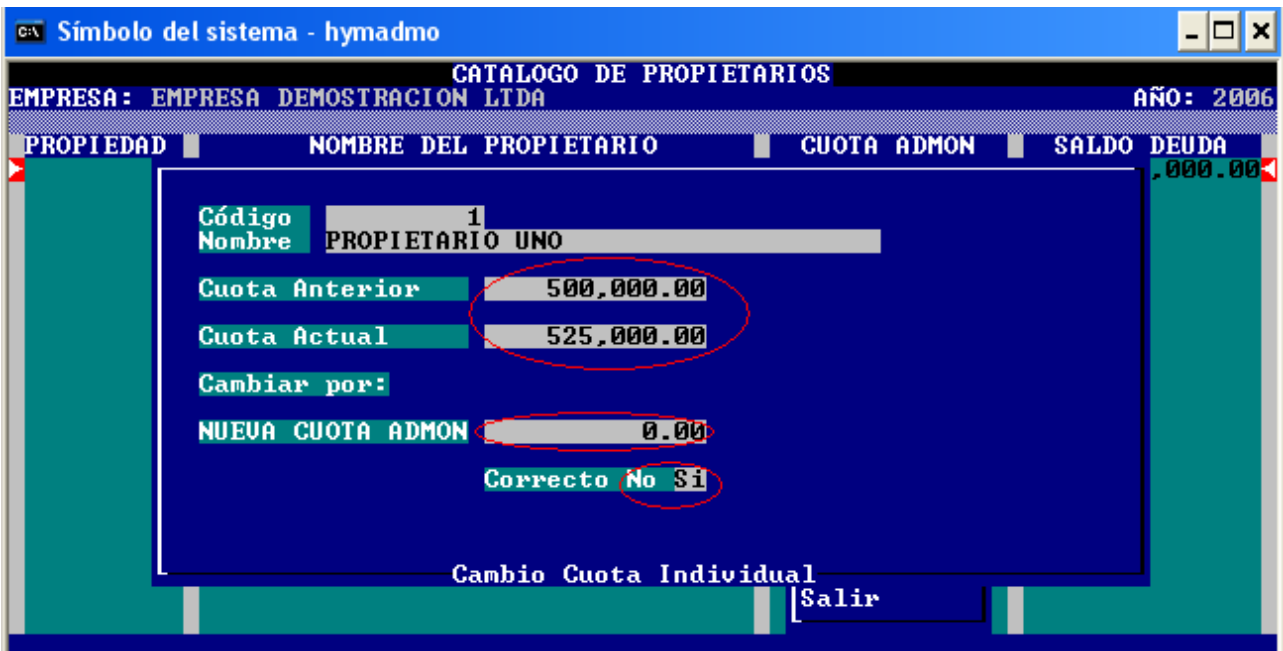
Símbolo del sistema - hymadmo

CATALOGO DE PROPIETARIOS
EMPRESA: EMPRESA DEMOSTRACION LTDA
AÑO: 2006

PROPIEDAD
NOMBRE DEL PROPIETARIO
CUOTA ADMON
SALDO DEUDA

,000.00

Código 1
Nombre PROPIETARIO UNO

Cuota Anterior 500,000.00

Cuota Actual 525,000.00

Cambiar por:

NUEVA CUOTA ADMON 0.00

Correcto No Si

Cambio Cuota Individual

Salir